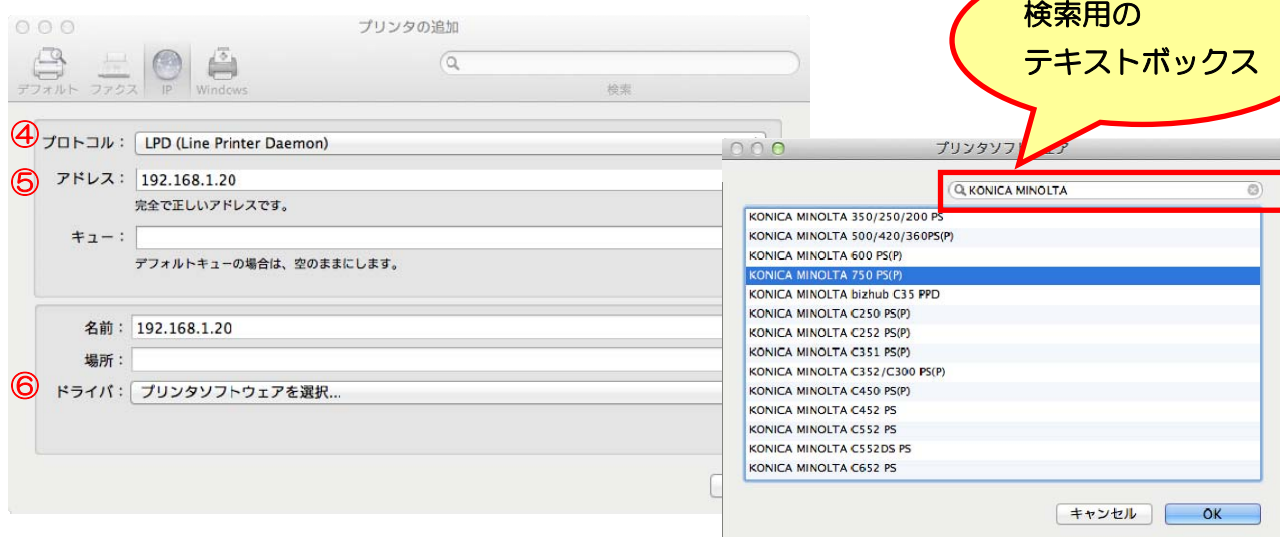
プリンタの追加

デフォルト　ファクス　IP　Windows

検索

④プロトコル： LPD (Line Printer Daemon)

⑤アドレス： 192.168.1.20

完全で正しいアドレスです。

キュー：

デフォルトキューの場合は、空のままにします。

名前： 192.168.1.20

場所：

⑥ドライバ： プリンタソフトウェアを選択...

検索用の
テキストボックス

プリンタソフト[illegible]ア

KONICA MINOLTA

KONICA MINOLTA 350/250/200 PS
KONICA MINOLTA 500/420/360PS(P)
KONICA MINOLTA 600 PS(P)
KONICA MINOLTA 750 PS(P)
KONICA MINOLTA bizhub C35 PPD
KONICA MINOLTA C250 PS(P)
KONICA MINOLTA C252 PS(P)
KONICA MINOLTA C351 PS(P)
KONICA MINOLTA C352/C300 PS(P)
KONICA MINOLTA C450 PS(P)
KONICA MINOLTA C452 PS
KONICA MINOLTA C552 PS
KONICA MINOLTA C552DS PS
KONICA MINOLTA C652 PS

キャンセル　OK